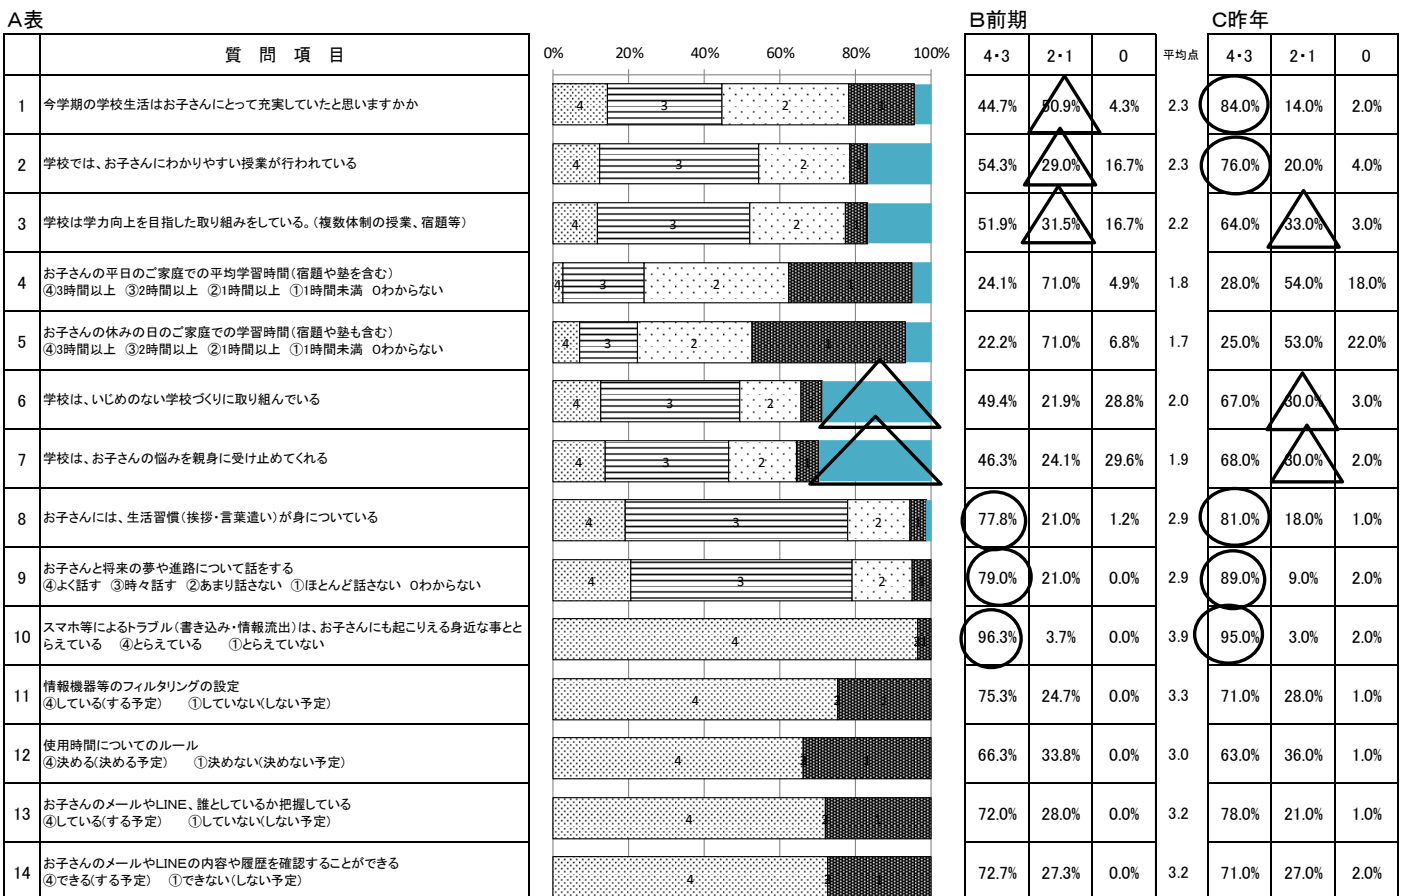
A表

B前期

C昨年

| | 質 問 項 目 | 0% 20% 40% 60% 80% 100% | 4・3 | 2・1 | 0 | 平均点 | 4・3 | 2・1 | 0 |
|---|---|---|---|---|---|---|---|---|---|
| 1 | 今学期の学校生活はお子さんにとって充実していたと思いますかか | 4 3 2 | 44.7% | 50.9% | 4.3% | 2.3 | 84.0% | 14.0% | 2.0% |
| 2 | 学校では、お子さんにわかりやすい授業が行われている | 4 3 2 | 54.3% | 29.0% | 16.7% | 2.3 | 76.0% | 20.0% | 4.0% |
| 3 | 学校は学力向上を目指した取り組みをしている。(複数体制の授業、宿題等) | 4 3 2 | 51.9% | 31.5% | 16.7% | 2.2 | 64.0% | 33.0% | 3.0% |
| 4 | お子さんの平日のご家庭での平均学習時間(宿題や塾を含む) ④3時間以上 ③2時間以上 ②1時間以上 ①1時間未満 0わからない | 4 3 2 1 | 24.1% | 71.0% | 4.9% | 1.8 | 28.0% | 54.0% | 18.0% |
| 5 | お子さんの休みの日のご家庭での学習時間(宿題や塾も含む) ④3時間以上 ③2時間以上 ②1時間以上 ①1時間未満 0わからない | 4 3 2 1 | 22.2% | 71.0% | 6.8% | 1.7 | 25.0% | 53.0% | 22.0% |
| 6 | 学校は、いじめのない学校づくりに取り組んでいる | 4 3 2 | 49.4% | 21.9% | 28.8% | 2.0 | 67.0% | 30.0% | 3.0% |
| 7 | 学校は、お子さんの悩みを親身に受け止めてくれる | 4 3 2 1 | 46.3% | 24.1% | 29.6% | 1.9 | 68.0% | 30.0% | 2.0% |
| 8 | お子さんには、生活習慣(挨拶・言葉遣い)が身についている | 4 3 2 1 | 77.8% | 21.0% | 1.2% | 2.9 | 81.0% | 18.0% | 1.0% |
| 9 | お子さんと将来の夢や進路について話をする ④よく話す ③時々話す ②あまり話さない ①ほとんど話さない 0わからない | 4 3 2 | 79.0% | 21.0% | 0.0% | 2.9 | 89.0% | 9.0% | 2.0% |
| 10 | スマホ等によるトラブル(書き込み・情報流出)は、お子さんにも起こりえる身近な事ととらえている ④とらえている ①とらえていない | 4 1 | 96.3% | 3.7% | 0.0% | 3.9 | 95.0% | 3.0% | 2.0% |
| 11 | 情報機器等のフィルタリングの設定 ④している(する予定) ①していない(しない予定) | 4 1 | 75.3% | 24.7% | 0.0% | 3.3 | 71.0% | 28.0% | 1.0% |
| 12 | 使用時間についてのルール ④決める(決める予定) ①決めない(決めない予定) | 4 1 | 66.3% | 33.8% | 0.0% | 3.0 | 63.0% | 36.0% | 1.0% |
| 13 | お子さんのメールやLINE、誰としているか把握している ④している(する予定) ①していない(しない予定) | 4 1 | 72.0% | 28.0% | 0.0% | 3.2 | 78.0% | 21.0% | 1.0% |
| 14 | お子さんのメールやLINEの内容や履歴を確認することができる ④できる(する予定) ①できない(しない予定) | 4 1 | 72.7% | 27.3% | 0.0% | 3.2 | 71.0% | 27.0% | 2.0% |